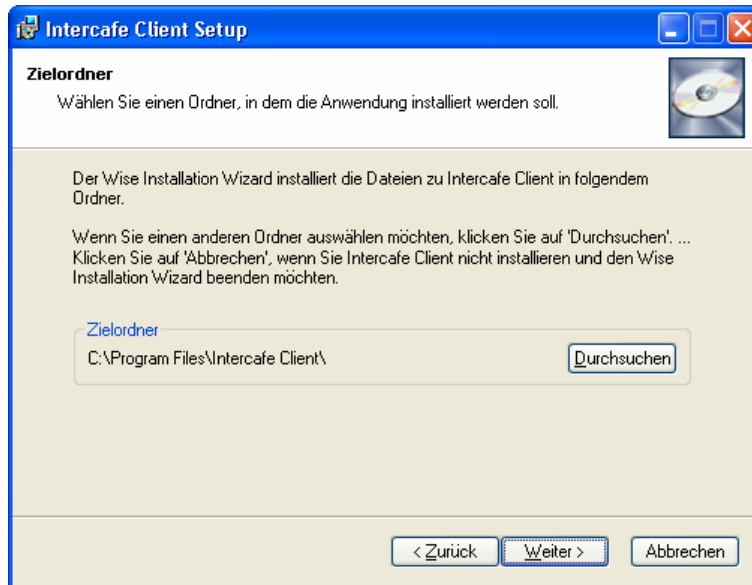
Intercafe Client Setup

Zielordner

Wählen Sie einen Ordner, in dem die Anwendung installiert werden soll.

Der Wise Installation Wizard installiert die Dateien zu Intercafe Client in folgendem Ordner.

Wenn Sie einen anderen Ordner auswählen möchten, klicken Sie auf 'Durchsuchen'. ... Klicken Sie auf 'Abbrechen', wenn Sie Intercafe Client nicht installieren und den Wise Installation Wizard beenden möchten.

Zielordner

C:\Program Files\Intercafe Client\

Durchsuchen

< Zurück

Weiter >

Abbrechen